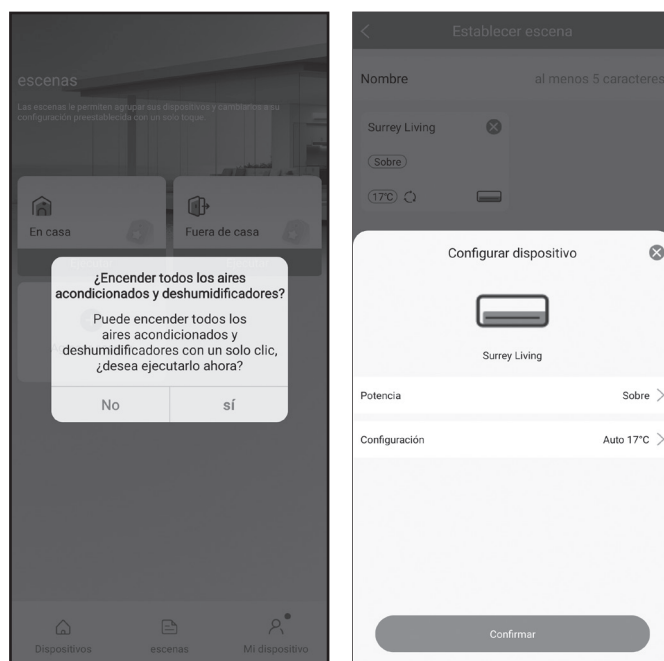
escenas

Las escenas le permiten agrupar sus dispositivos y cambiarlos a su configuración preestablecida con un solo toque.

En casa

Fuera de casa

¿Encender todos los aires acondicionados y deshumidificadores?

Puede encender todos los aires acondicionados y deshumidificadores con un solo clic, ¿desea ejecutarlo ahora?

No

sí

Dispositivos

escenas

Mi dispositivo

Establecer escena

Nombre

al menos 5 caracteres

Surrey Living

Sobre

17°C

Configurar dispositivo

Surrey Living

Potencia

Sobre

Configuración

Auto 17°C

Confirmar